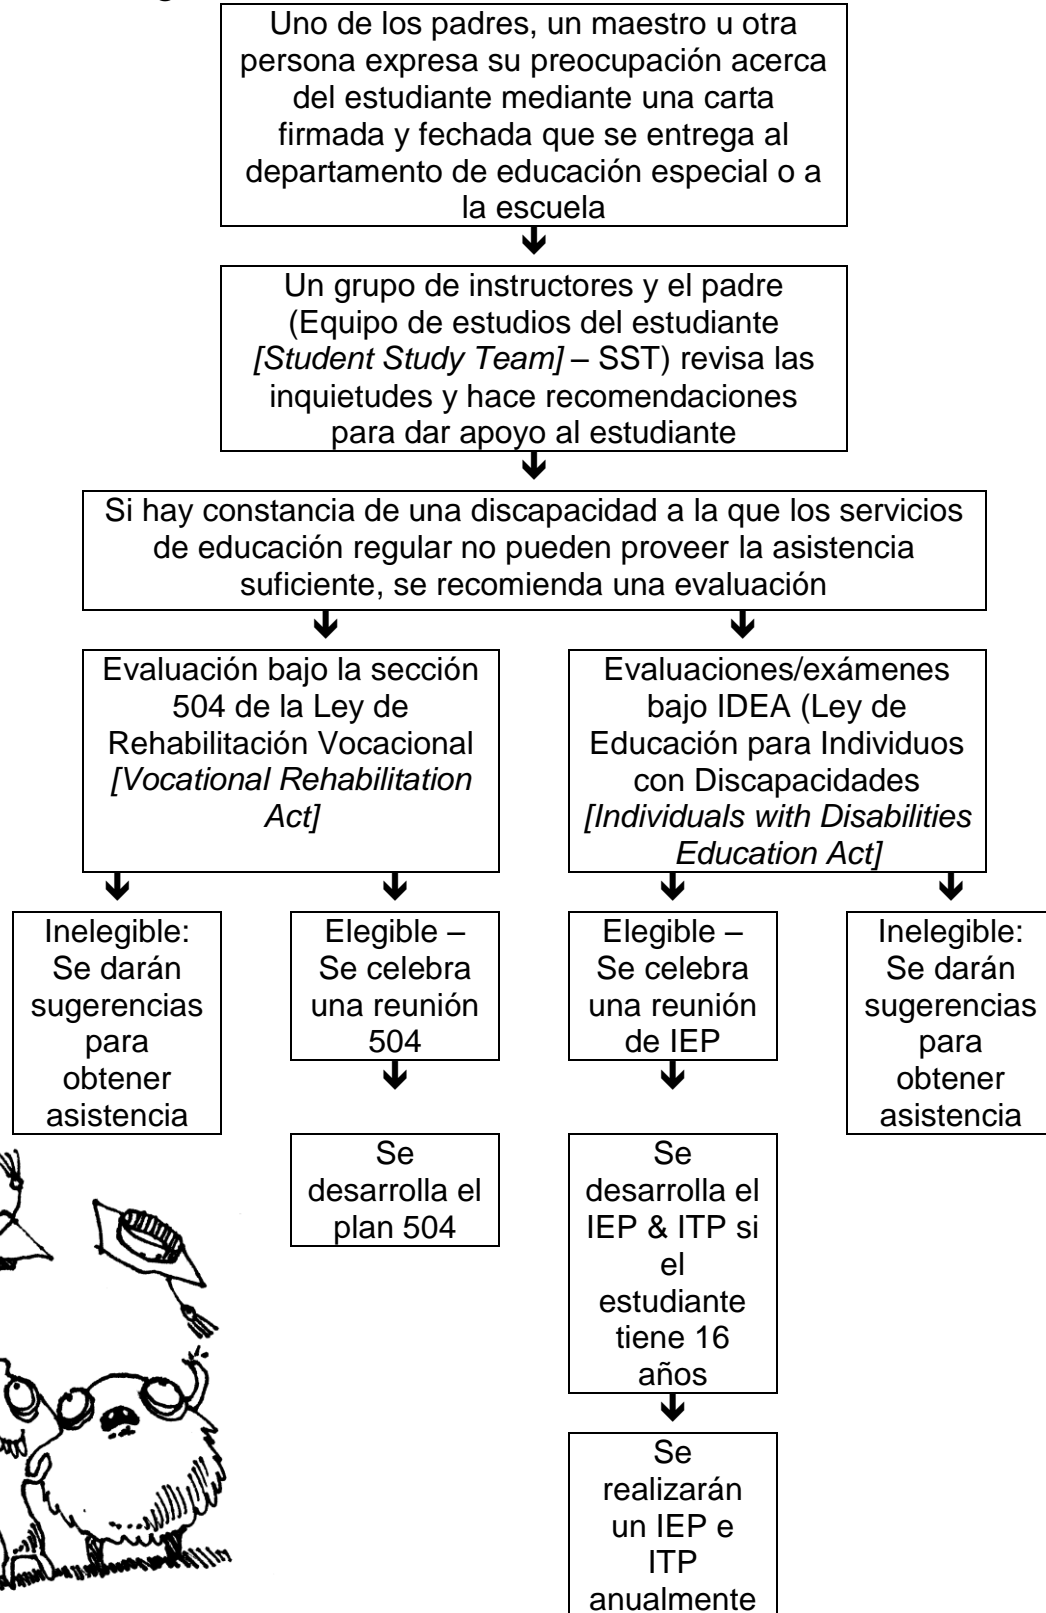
Uno de los padres, un maestro u otra persona expresa su preocupación acerca del estudiante mediante una carta firmada y fechada que se entrega al departamento de educación especial o a la escuela

Un grupo de instructores y el padre (Equipo de estudios del estudiante *[Student Study Team]* – SST) revisa las inquietudes y hace recomendaciones para dar apoyo al estudiante

Si hay constancia de una discapacidad a la que los servicios de educación regular no pueden proveer la asistencia suficiente, se recomienda una evaluación

Evaluación bajo la sección 504 de la Ley de Rehabilitación Vocacional *[Vocational Rehabilitation Act]*

Evaluaciones/exámenes bajo IDEA (Ley de Educación para Individuos con Discapacidades *[Individuals with Disabilities Education Act]*

Inelegible: Se darán sugerencias para obtener asistencia

Elegible – Se celebra una reunión 504

Se desarrolla el plan 504

Elegible – Se celebra una reunión de IEP

Se desarrolla el IEP & ITP si el estudiante tiene 16 años

Se realizarán un IEP e ITP anualmente

Inelegible: Se darán sugerencias para obtener asistencia